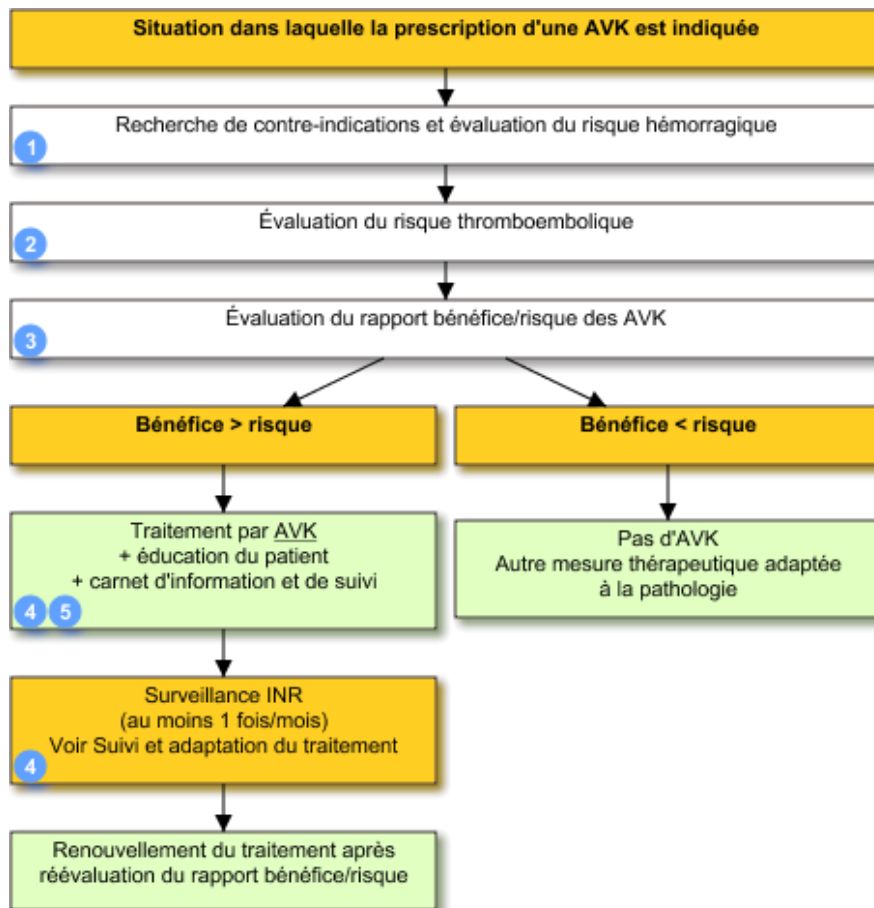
Situation dans laquelle la prescription d'une AVK est indiquée

Recherche de contre-indications et évaluation du risque hémorragique

1

Évaluation du risque thromboembolique

2

Évaluation du rapport bénéfice/risque des AVK

3

Bénéfice > risque

Bénéfice < risque

Traitement par AVK
+ éducation du patient
+ carnet d'information et de suivi

4 5

Pas d'AVK
Autre mesure thérapeutique adaptée à la pathologie

Surveillance INR
(au moins 1 fois/mois)
Voir Suivi et adaptation du traitement

4

Renouvellement du traitement après réévaluation du rapport bénéfice/risque